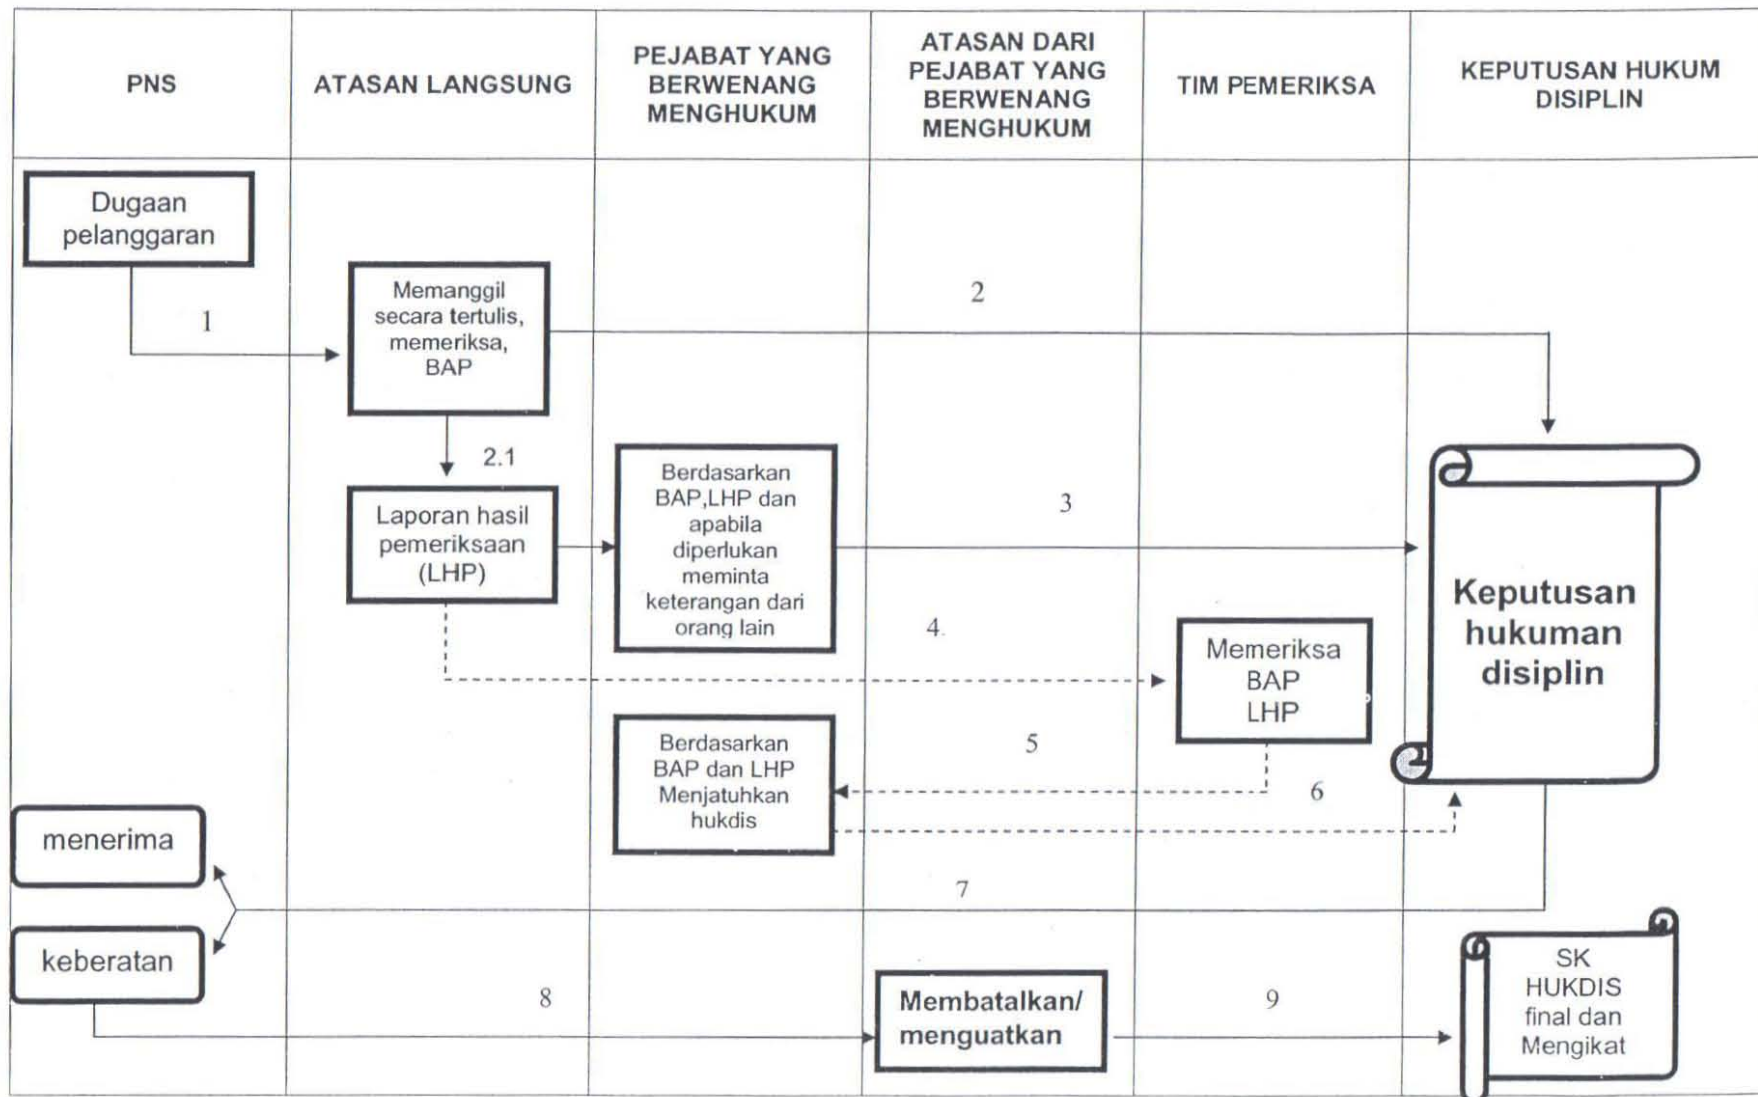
PNS

ATASAN LANGSUNG

PEJABAT YANG BERWENANG MENGHUKUM

ATASAN DARI PEJABAT YANG BERWENANG MENGHUKUM

TIM PEMERIKSA

KEPUTUSAN HUKUM DISIPLIN

Dugaan pelanggaran

1

Memanggil secara tertulis, memeriksa, BAP

2

2.1

Laporan hasil pemeriksaan (LHP)

Berdasarkan BAP,LHP dan apabila diperlukan meminta keterangan dari orang lain

3

Keputusan hukuman disiplin

4.

Memeriksa BAP LHP

Berdasarkan BAP dan LHP Menjatuhkan hukdis

5

6

menerima

7

keberatan

8

Membatalkan/ menguatkan

9

SK HUKDIS final dan Mengikat